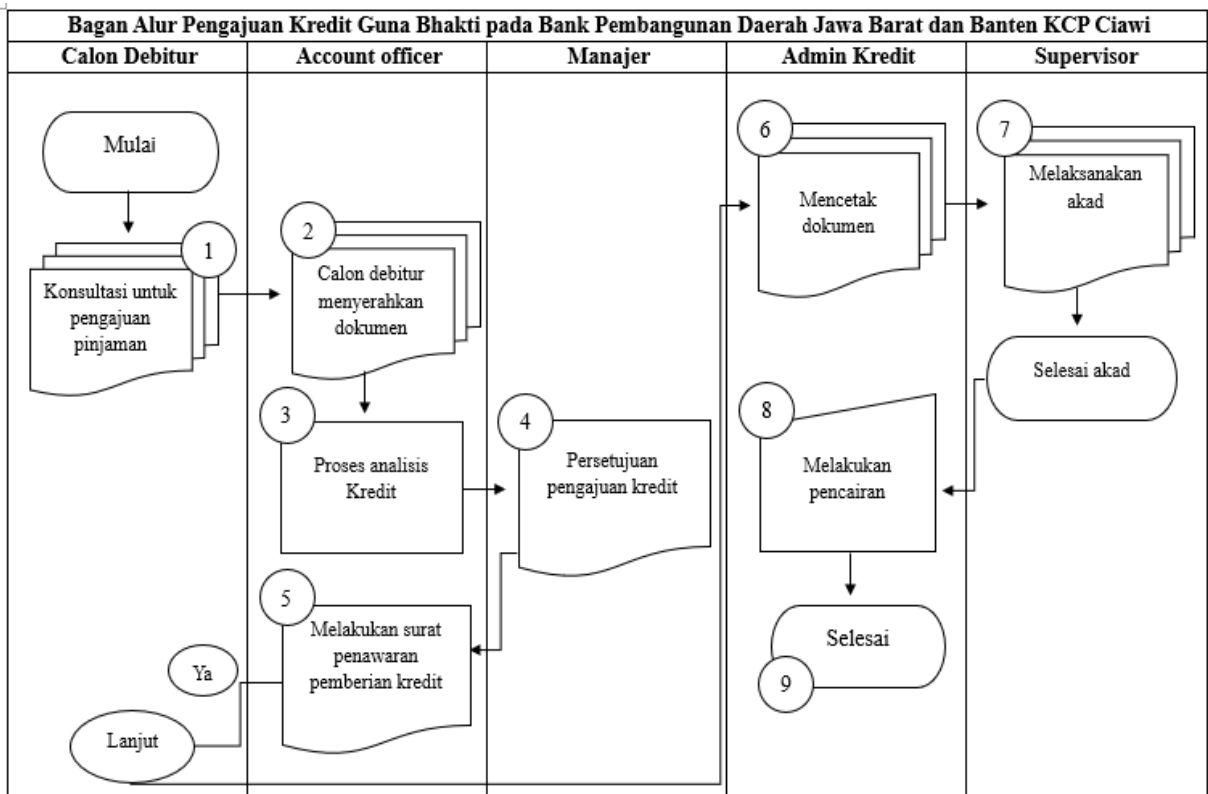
Bagan Alur Pengajuan Kredit Guna Bhakti pada Bank Pembangunan Daerah Jawa Barat dan Banten KCP Ciawi

| Calon Debitur | Account officer | Manajer | Admin Kredit | Supervisor |
|---|---|---|---|---|

Mulai

1
Konsultasi untuk pengajuan pinjaman

2
Calon debitur menyerahkan dokumen

3
Proses analisis Kredit

4
Persetujuan pengajuan kredit

5
Melakukan surat penawaran pemberian kredit

Ya

Lanjut

6
Mencetak dokumen

7
Melaksanakan akad

Selesai akad

8
Melakukan pencairan

Selesai
9